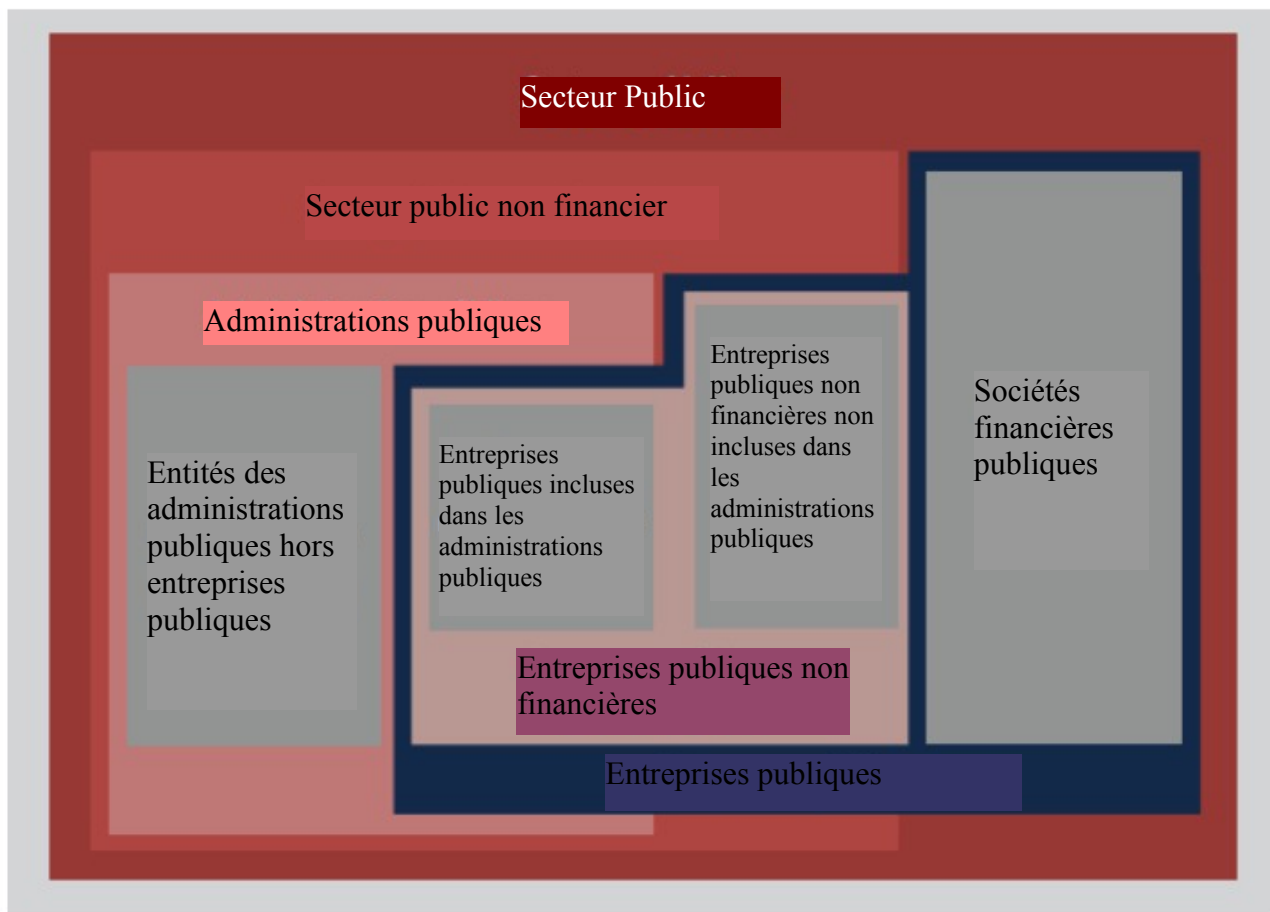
Secteur Public

Secteur public non financier

Administrations publiques

Entités des administrations publiques hors entreprises publiques

Entreprises publiques incluses dans les administrations publiques

Entreprises publiques non financières non incluses dans les administrations publiques

Sociétés financières publiques

Entreprises publiques non financières

Entreprises publiques